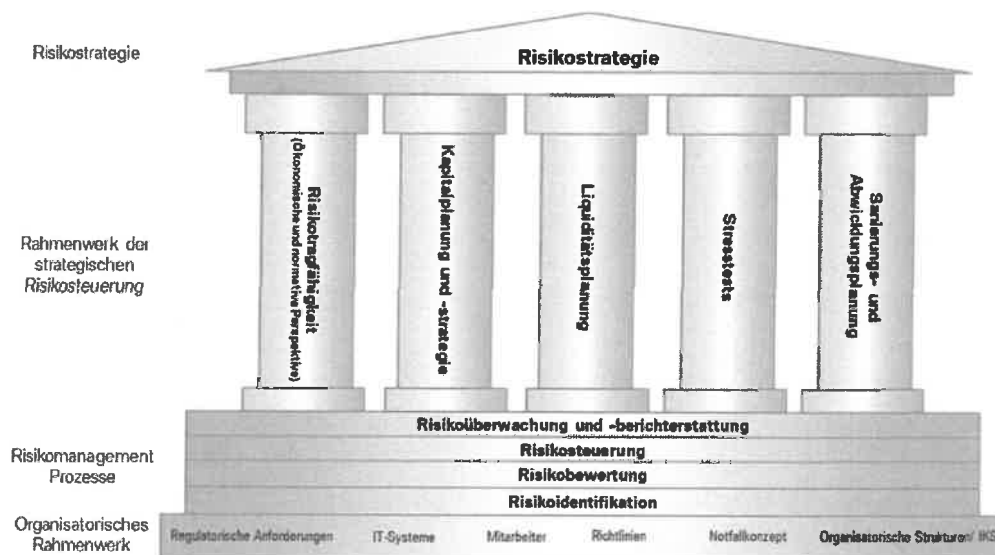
Risikostrategie

Risikostrategie

Rahmenwerk der strategischen Risikosteuerung

Risikotragfähigkeit (ökonomische und normative Perspektive)

Kapitalplanung und -strategie

Liquiditätsplanung

Stresstests

Sanierungs- und Abwicklungsplanung

Risikomanagement Prozesse

Risikoüberwachung und -berichterstattung

Risikosteuerung

Risikobewertung

Risikoidentifikation

Organisatorisches Rahmenwerk

Regulatorische Anforderungen | IT-Systeme | Mitarbeiter | Richtlinien | Notfallkonzept | Organisatorische Strukturen/ IKS